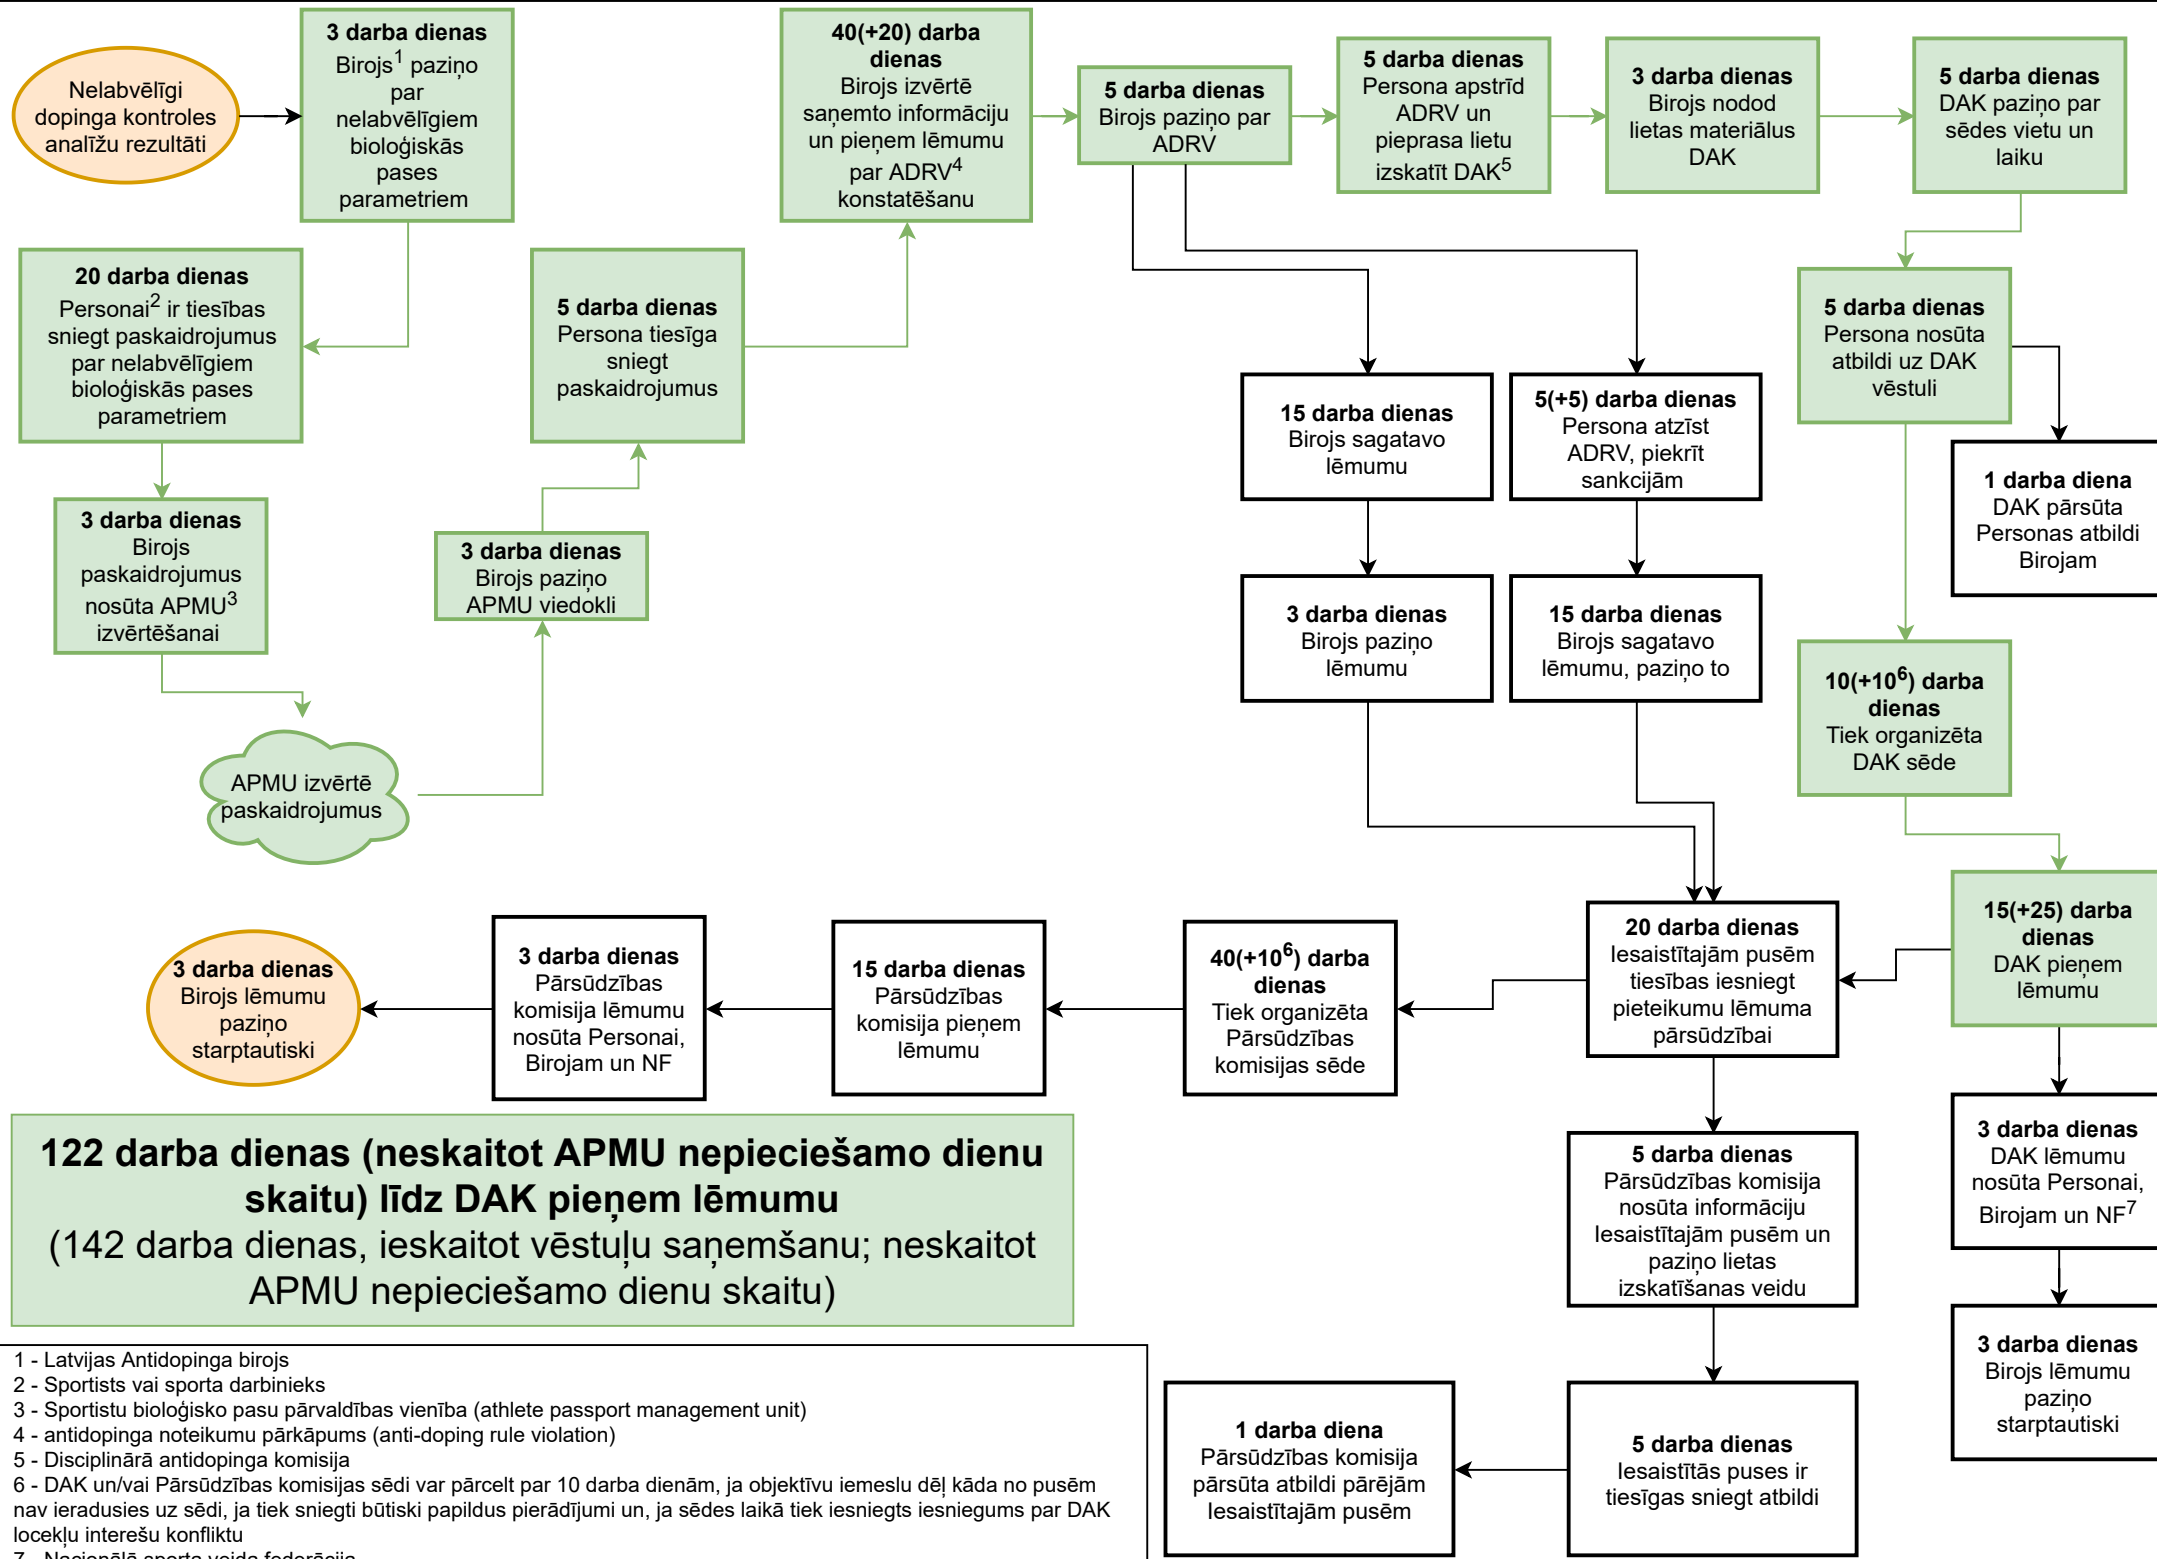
Nelabvēlīgi dopinga kontroles analīžu rezultāti

**3 darba dienas**
Birojs$^1$ paziņo par nelabvēlīgiem bioloģiskās pases parametriem

**20 darba dienas**
Personai$^2$ ir tiesības sniegt paskaidrojumus par nelabvēlīgiem bioloģiskās pases parametriem

**3 darba dienas**
Birojs paskaidrojumus nosūta APMU$^3$ izvērtēšanai

APMU izvērtē paskaidrojumus

**3 darba dienas**
Birojs paziņo APMU viedokli

**5 darba dienas**
Persona tiesīga sniegt paskaidrojumus

**40(+20) darba dienas**
Birojs izvērtē saņemto informāciju un pieņem lēmumu par ADRV$^4$ konstatēšanu

**5 darba dienas**
Birojs paziņo par ADRV

**5 darba dienas**
Persona apstrīd ADRV un pieprasa lietu izskatīt DAK$^5$

**3 darba dienas**
Birojs nodod lietas materiālus DAK

**5 darba dienas**
DAK paziņo par sēdes vietu un laiku

**5 darba dienas**
Persona nosūta atbildi uz DAK vēstuli

**1 darba diena**
DAK pārsūta Personas atbildi Birojam

**10(+10$^6$) darba dienas**
Tiek organizēta DAK sēde

**15(+25) darba dienas**
DAK pieņem lēmumu

**3 darba dienas**
DAK lēmumu nosūta Personai, Birojam un NF$^7$

**3 darba dienas**
Birojs lēmumu paziņo starptautiski

**15 darba dienas**
Birojs sagatavo lēmumu

**3 darba dienas**
Birojs paziņo lēmumu

**5(+5) darba dienas**
Persona atzīst ADRV, piekrīt sankcijām

**15 darba dienas**
Birojs sagatavo lēmumu, paziņo to

**20 darba dienas**
Iesaistītajām pusēm tiesības iesniegt pieteikumu lēmuma pārsūdzībai

**5 darba dienas**
Pārsūdzības komisija nosūta informāciju Iesaistītajām pusēm un paziņo lietas izskatīšanas veidu

**5 darba dienas**
Iesaistītās puses ir tiesīgas sniegt atbildi

**1 darba diena**
Pārsūdzības komisija pārsūta atbildi pārējām Iesaistītajām pusēm

**40(+10$^6$) darba dienas**
Tiek organizēta Pārsūdzības komisijas sēde

**15 darba dienas**
Pārsūdzības komisija pieņem lēmumu

**3 darba dienas**
Pārsūdzības komisija lēmumu nosūta Personai, Birojam un NF

**3 darba dienas**
Birojs lēmumu paziņo starptautiski

**122 darba dienas (neskaitot APMU nepieciešamo dienu skaitu) līdz DAK pieņem lēmumu**
(142 darba dienas, ieskaitot vēstuļu saņemšanu; neskaitot APMU nepieciešamo dienu skaitu)

1 - Latvijas Antidopinga birojs
2 - Sportists vai sporta darbinieks
3 - Sportistu bioloģisko pasu pārvaldības vienība (athlete passport management unit)
4 - antidopinga noteikumu pārkāpums (anti-doping rule violation)
5 - Disciplinārā antidopinga komisija
6 - DAK un/vai Pārsūdzības komisijas sēdi var pārcelt par 10 darba dienām, ja objektīvu iemeslu dēļ kāda no pusēm nav ieradusies uz sēdi, ja tiek sniegti būtiski papildus pierādījumi un, ja sēdes laikā tiek iesniegts iesniegums par DAK locekļu interešu konfliktu
7 - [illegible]